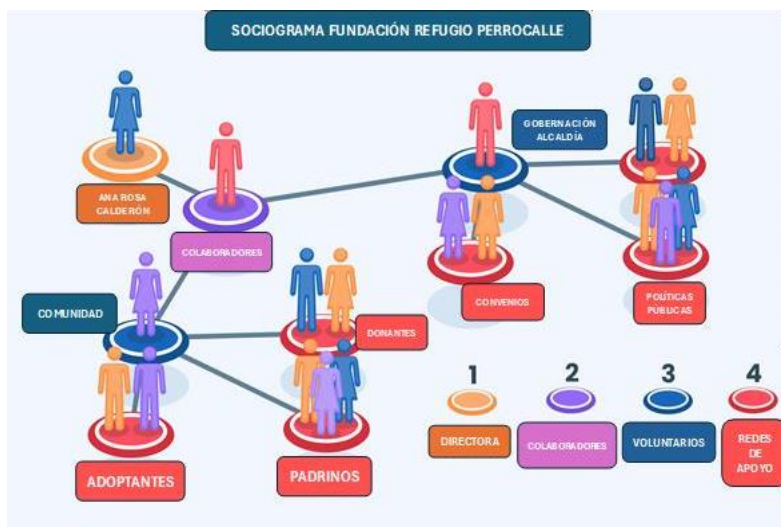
SOCIOGRAMA FUNDACIÓN REFUGIO PERROCALLE

ANA ROSA CALDERÓN

COLABORADORES

GOBERNACIÓN ALCALDÍA

COMUNIDAD

DONANTES

CONVENIOS

POLÍTICAS PUBLICAS

ADOPTANTES

PADRINOS

1
DIRECTORA

2
COLABORADORES

3
VOLUNTARIOS

4
REDES DE APOYO